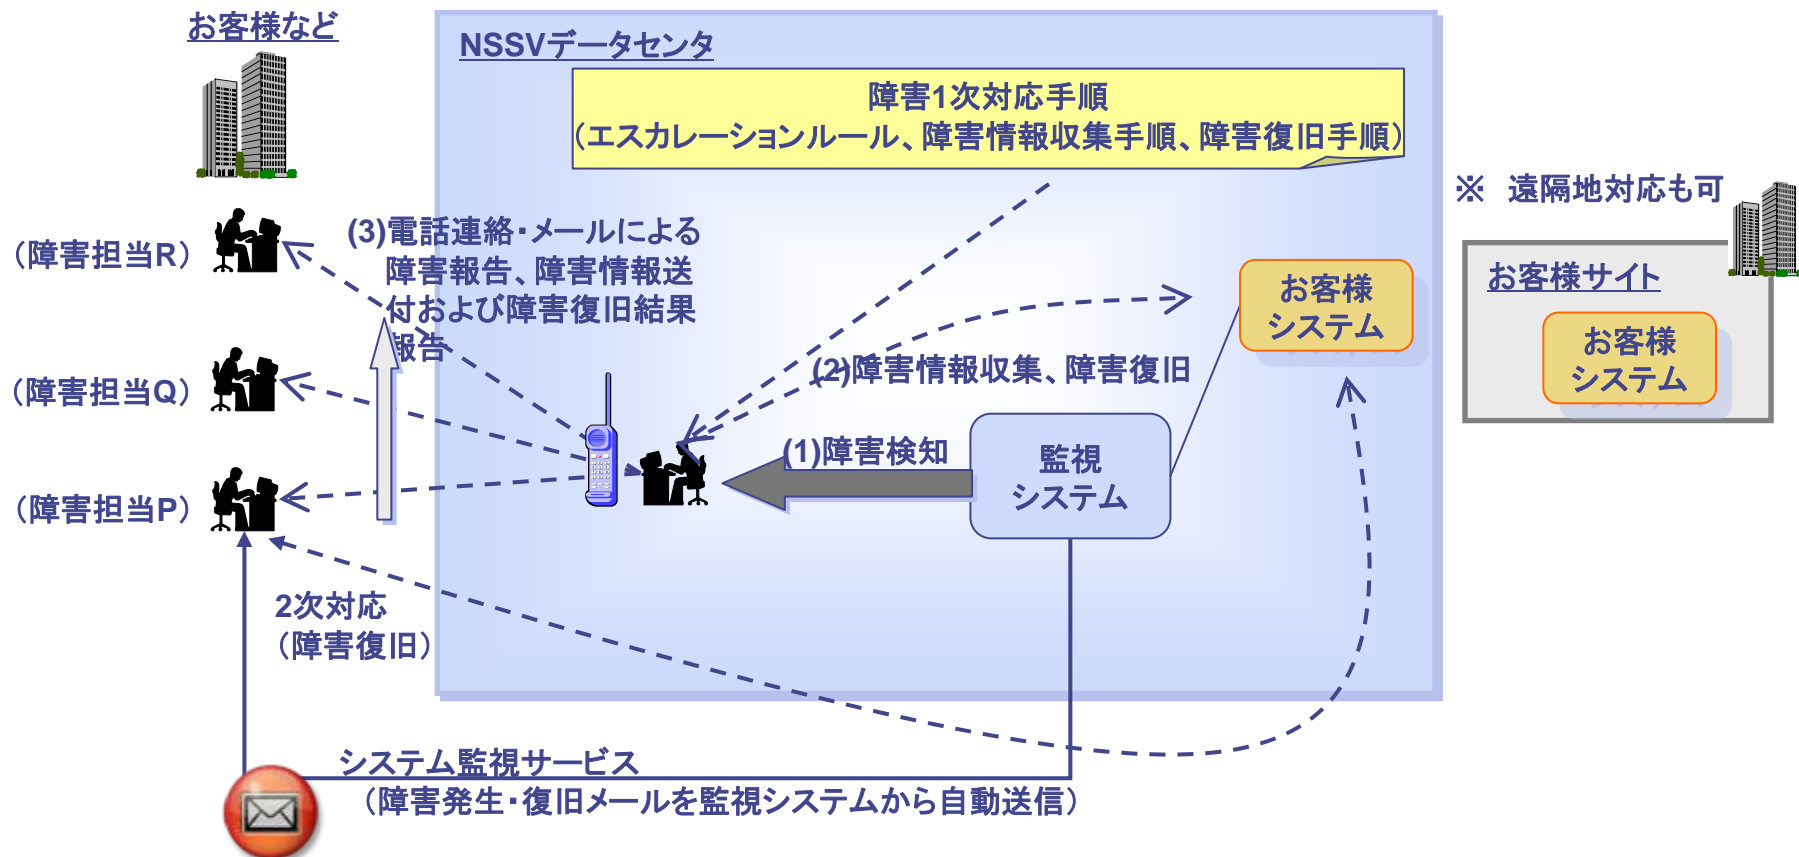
お客様など

NSSVデータセンタ

障害1次対応手順
(エスカレーションルール、障害情報収集手順、障害復旧手順)

※ 遠隔地対応も可

(障害担当R)

(3)電話連絡・メールによる障害報告、障害情報送付および障害復旧結果報告

お客様システム

お客様サイト

お客様システム

(障害担当Q)

(2)障害情報収集、障害復旧

(1)障害検知

監視システム

(障害担当P)

2次対応
(障害復旧)

システム監視サービス
(障害発生・復旧メールを監視システムから自動送信)